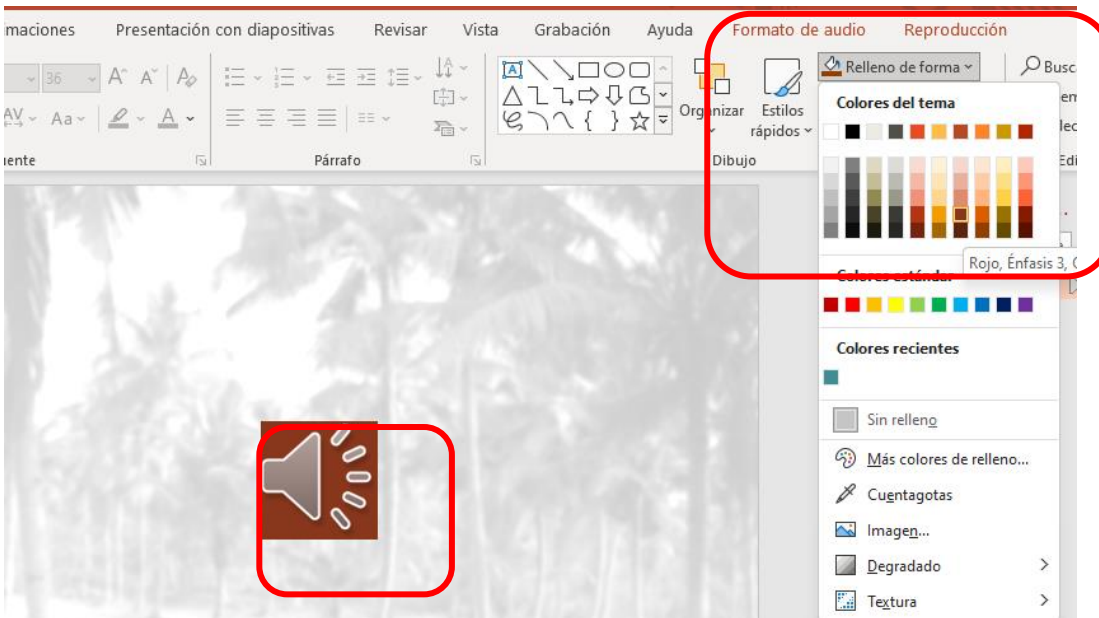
maciones Presentación con diapositivas Revisar Vista Grabación Ayuda Formato de audio Reproducción

36

A A

Aa

uente

Párrafo

Organizar

Estilos rápidos

Dibujo

Relleno de forma

Busc

Colores del tema

Rojo, Énfasis 3, C

Colores estándar

Colores recientes

Sin relleno

Más colores de relleno...

Cuentagotas

Imagen...

Degradado

Textura